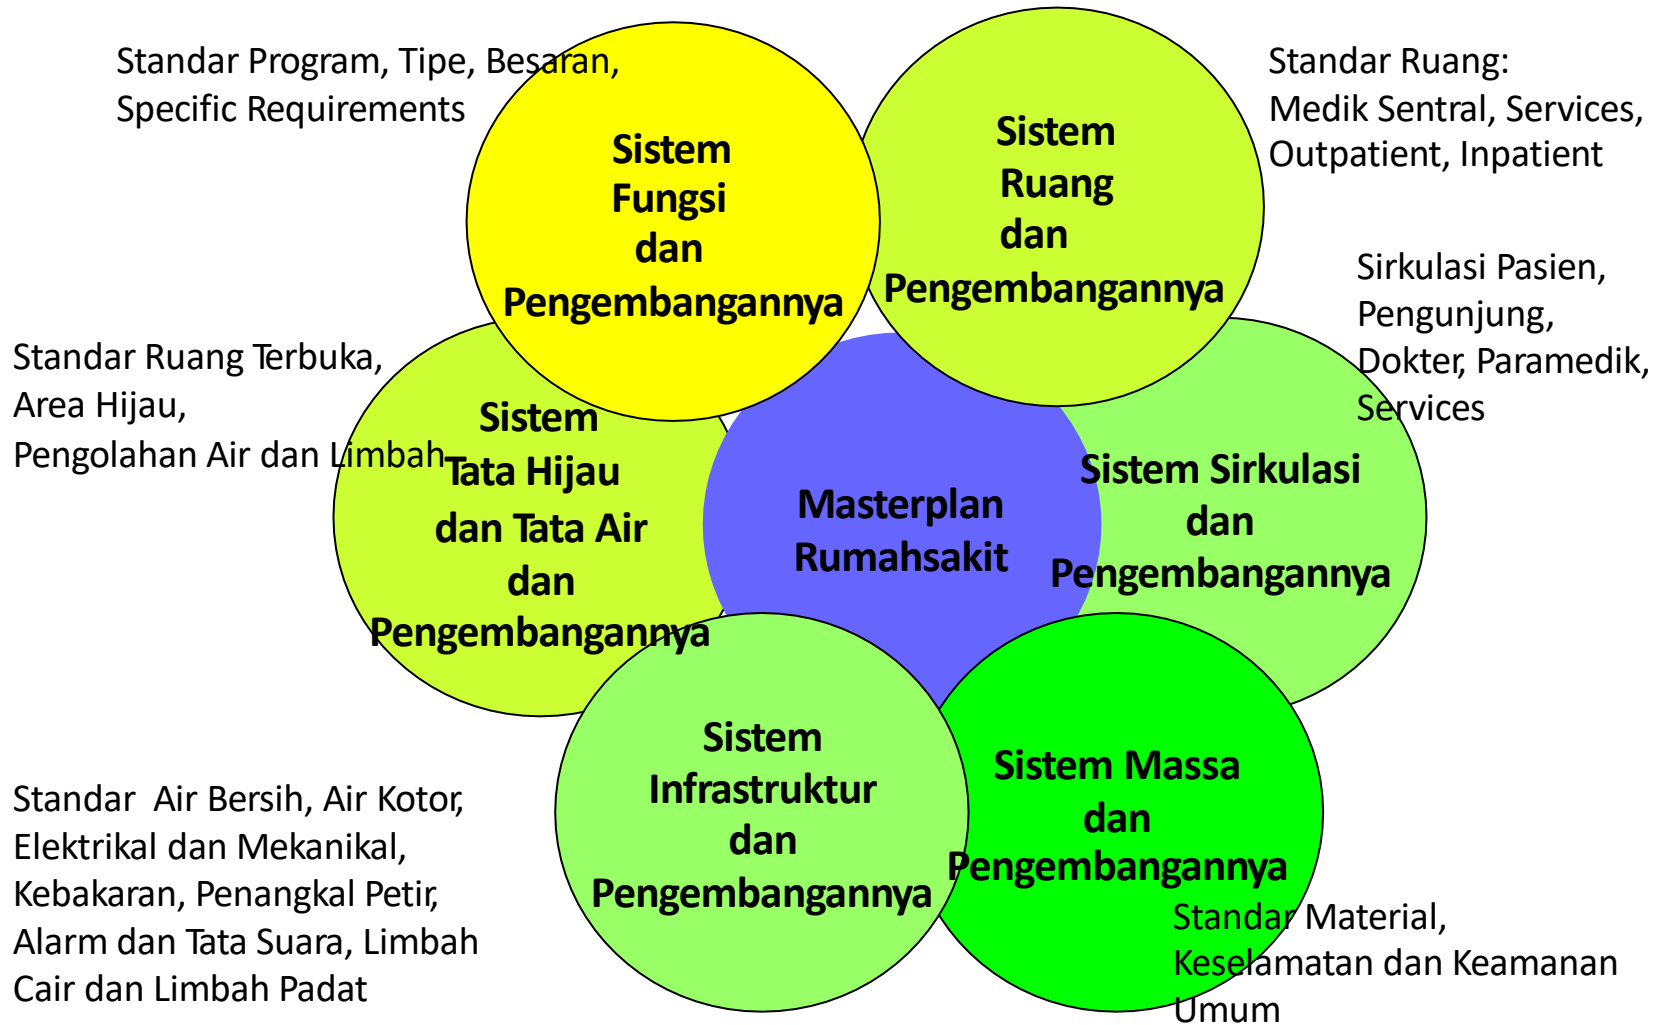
Standar Program, Tipe, Besaran, Specific Requirements

Sistem Fungsi dan Pengembangannya

Sistem Ruang dan Pengembangannya

Standar Ruang: Medik Sentral, Services, Outpatient, Inpatient

Sirkulasi Pasien, Pengunjung, Dokter, Paramedik, Services

Standar Ruang Terbuka, Area Hijau, Pengolahan Air dan Limbah

Sistem Tata Hijau dan Tata Air dan Pengembangannya

Masterplan Rumahsakit

Sistem Sirkulasi dan Pengembangannya

Sistem Infrastruktur dan Pengembangannya

Sistem Massa dan Pengembangannya

Standar Air Bersih, Air Kotor, Elektrikal dan Mekanikal, Kebakaran, Penangkal Petir, Alarm dan Tata Suara, Limbah Cair dan Limbah Padat

Standar Material, Keselamatan dan Keamanan Umum